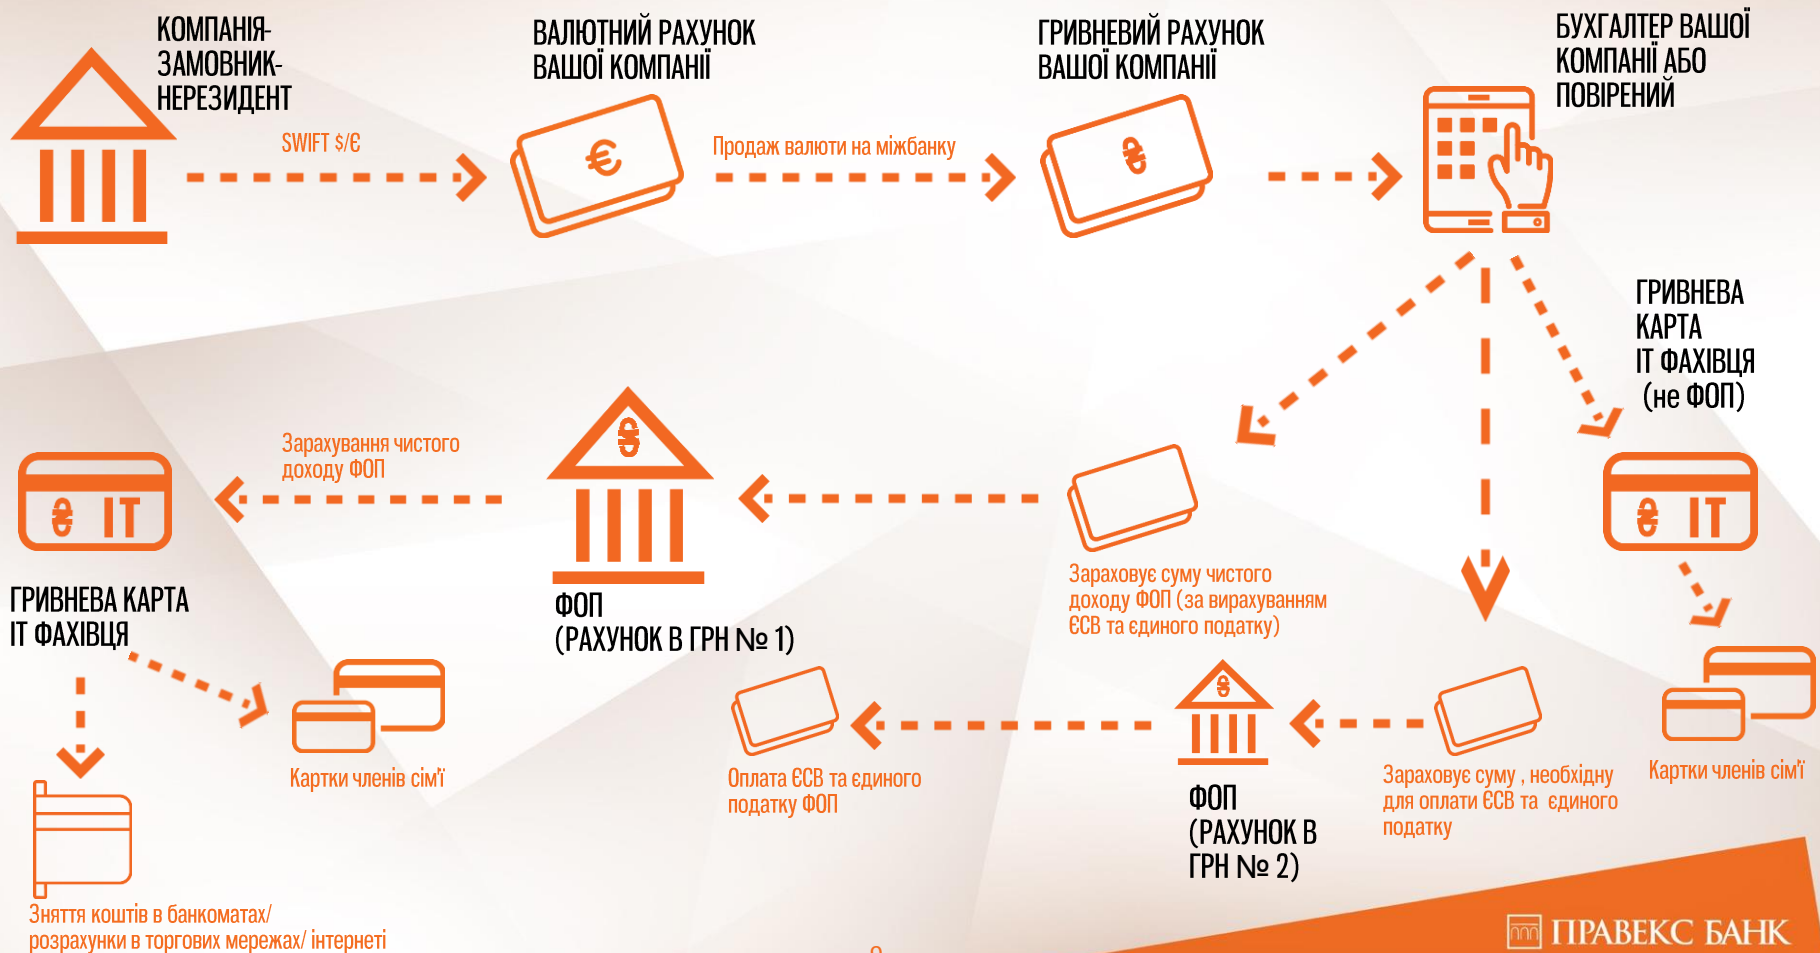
КОМПАНІЯ-ЗАМОВНИК-НЕРЕЗИДЕНТ

SWIFT $/€

ВАЛЮТНИЙ РАХУНОК ВАШОЇ КОМПАНІЇ

€

Продаж валюти на міжбанку

ГРИВНЕВИЙ РАХУНОК ВАШОЇ КОМПАНІЇ

₴

БУХГАЛТЕР ВАШОЇ КОМПАНІЇ АБО ПОВІРЕНИЙ

ГРИВНЕВА КАРТА IT ФАХІВЦЯ (не ФОП)

₴ IT

₴ IT

Зарахування чистого доходу ФОП

₴

ФОП (РАХУНОК В ГРН № 1)

Зараховує суму чистого доходу ФОП (за вирахуванням ЄСВ та єдиного податку)

ГРИВНЕВА КАРТА IT ФАХІВЦЯ

Картки членів сім'ї

Оплата ЄСВ та єдиного податку ФОП

₴

ФОП (РАХУНОК В ГРН № 2)

Зараховує суму , необхідну для оплати ЄСВ та єдиного податку

Картки членів сім'ї

Зняття коштів в банкоматах/ розрахунки в торгових мережах/ інтернеті

ПРАВЕКС БАНК